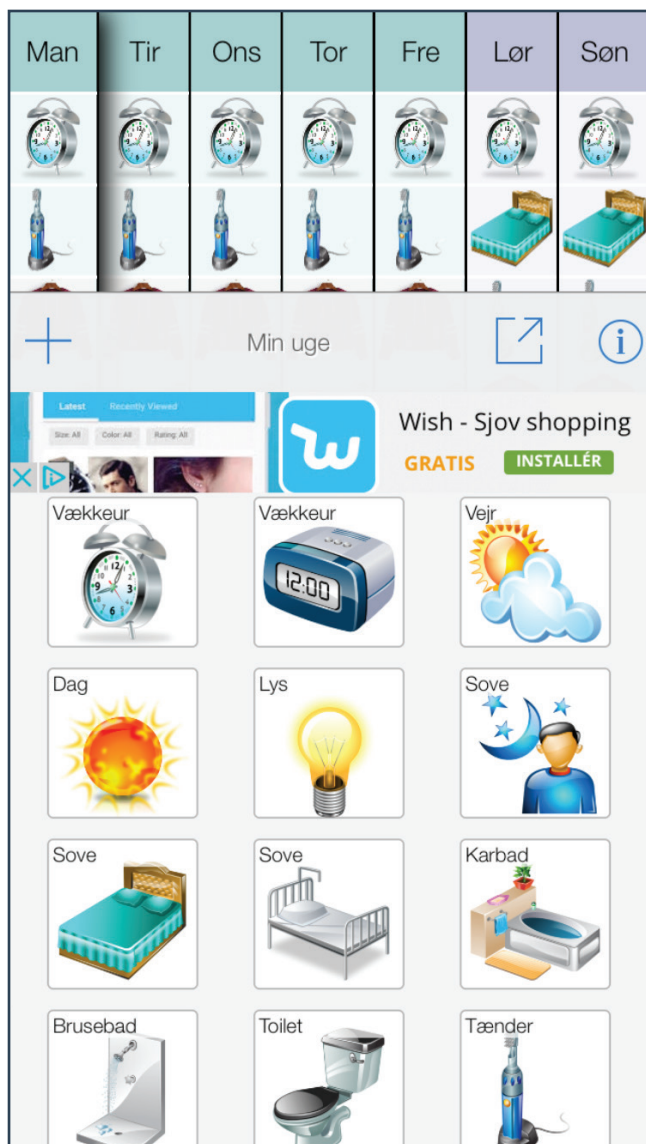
| Man | Tir | Ons | Tor | Fre | Lør | Søn |
|---|---|---|---|---|---|---|

Min uge

Latest Recently Viewed

Size: All Color: All Rating: All

Wish - Sjov shopping

GRATIS INSTALLÉR

Vækkeur

Vækkeur

12:00

Vejr

Dag

Lys

Sove

Sove

Sove

Karbad

Brusebad

Toilet

Tænder